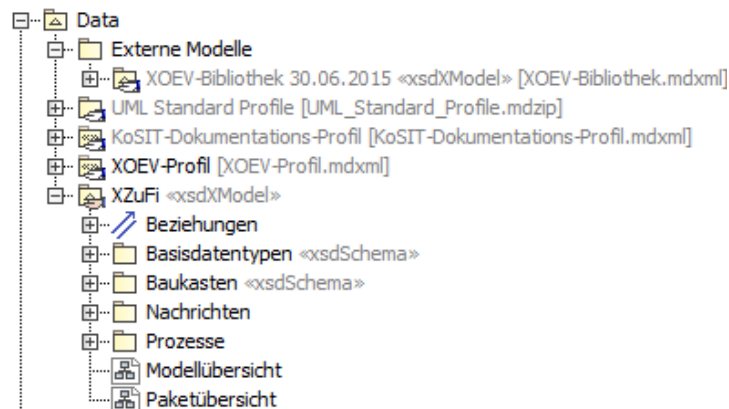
Data
Externe Modelle
XOEV-Bibliothek 30.06.2015 «xsdXModel» [XOEV-Bibliothek.mdxml]
UML Standard Profile [UML_Standard_Profile.mdzip]
KoSIT-Dokumentations-Profil [KoSIT-Dokumentations-Profil.mdxml]
XOEV-Profil [XOEV-Profil.mdxml]
XZuFi «xsdXModel»
Beziehungen
Basisdatentypen «xsdSchema»
Baukasten «xsdSchema»
Nachrichten
Prozesse
Modellübersicht
Paketübersicht